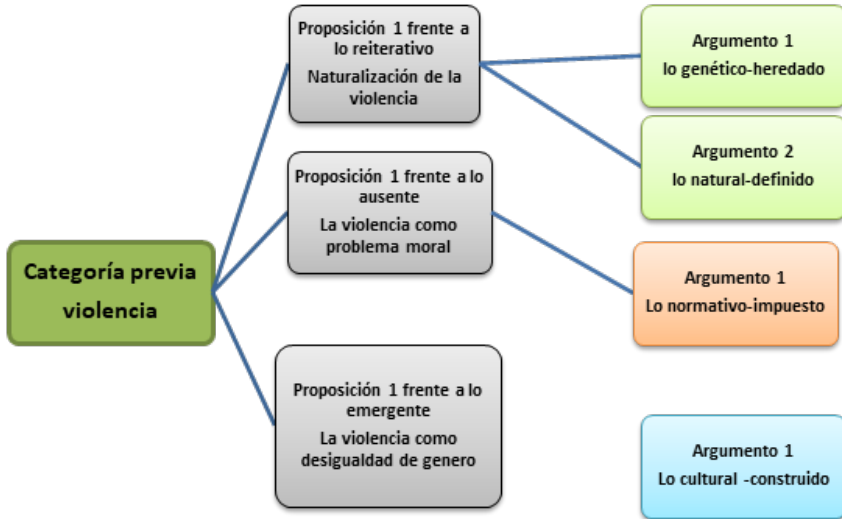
Categoría previa violencia

Proposición 1 frente a lo reiterativo
Naturalización de la violencia

Argumento 1
lo genético-heredado

Argumento 2
lo natural-definido

Proposición 1 frente a lo ausente
La violencia como problema moral

Argumento 1
Lo normativo-impuesto

Proposición 1 frente a lo emergente
La violencia como desigualdad de genero

Argumento 1
Lo cultural -construido